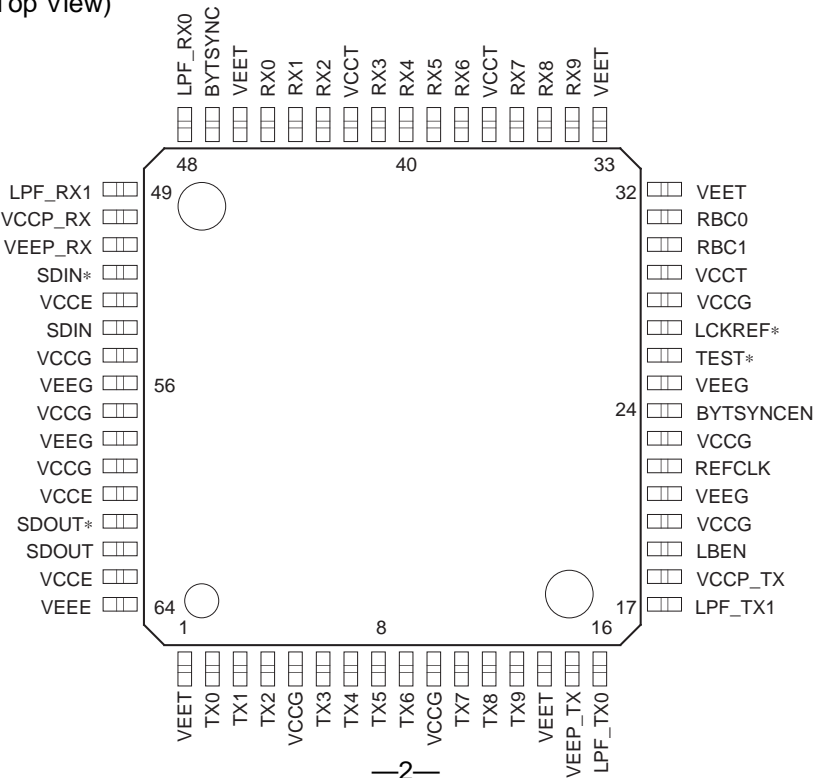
op View)

LPF_RX0
BYTSYNC
VEET
RX0
RX1
RX2
VCCT
RX3
RX4
RX5
RX6
VCCT
RX7
RX8
RX9
VEET

48
40
33

LPF_RX1
VCCP_RX
VEEP_RX
SDIN∗
VCCE
SDIN
VCCG
VEEG
VCCG
VEEG
VCCG
VCCE
SDOUT∗
SDOUT
VCCE
VEEE

49
56
64

32
24
17

VEET
RBC0
RBC1
VCCT
VCCG
LCKREF∗
TEST∗
VEEG
BYTSYNCEN
VCCG
REFCLK
VEEG
VCCG
LBEN
VCCP_TX
LPF_TX1

1
8
16

VEET
TX0
TX1
TX2
VCCG
TX3
TX4
TX5
TX6
VCCG
TX7
TX8
TX9
VEET
VEEP_TX
LPF_TX0

—2—